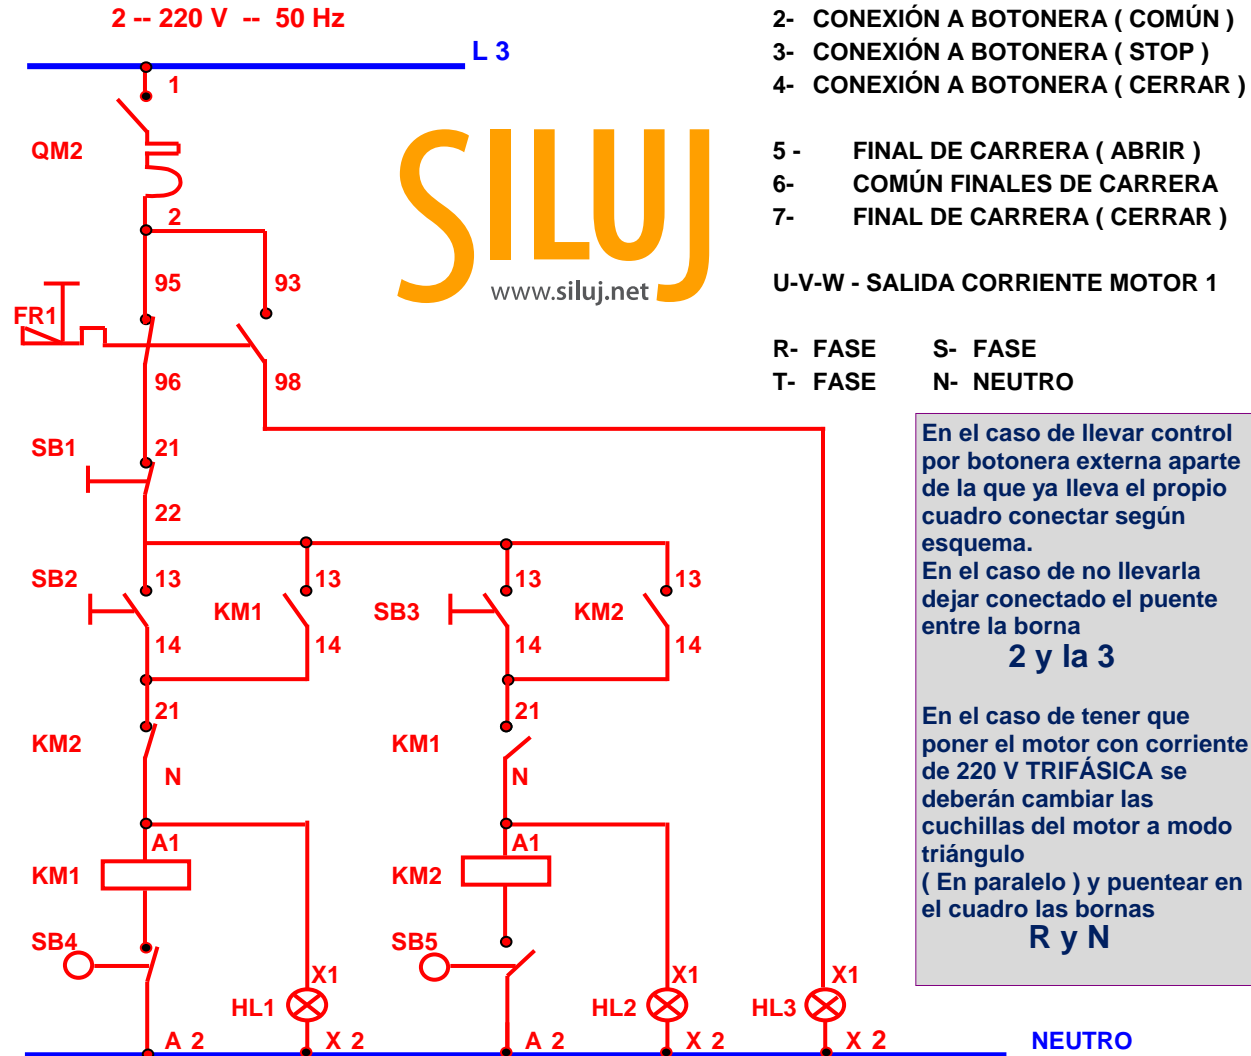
2 -- 220 V -- 50 Hz

L 3

1

QM2

2

95

93

FR1

96

98

SB1

21

22

SB2

13

KM1

13

SB3

13

KM2

13

14

14

14

14

21

21

KM2

N

KM1

N

A1

A1

KM1

KM2

SB4

SB5

X1

X1

X1

HL1

HL2

HL3

A 2

X 2

A 2

X 2

X 2

NEUTRO

SILUJ
www.siluj.net

2- CONEXIÓN A BOTONERA ( COMÚN )
3- CONEXIÓN A BOTONERA ( STOP )
4- CONEXIÓN A BOTONERA ( CERRAR )

5 - FINAL DE CARRERA ( ABRIR )
6- COMÚN FINALES DE CARRERA
7- FINAL DE CARRERA ( CERRAR )

U-V-W - SALIDA CORRIENTE MOTOR 1

R- FASE S- FASE
T- FASE N- NEUTRO

En el caso de llevar control por botonera externa aparte de la que ya lleva el propio cuadro conectar según esquema.
En el caso de no llevarla dejar conectado el puente entre la borna
2 y la 3

En el caso de tener que poner el motor con corriente de 220 V TRIFÁSICA se deberán cambiar las cuchillas del motor a modo triángulo
( En paralelo ) y puentear en el cuadro las bornas
R y N